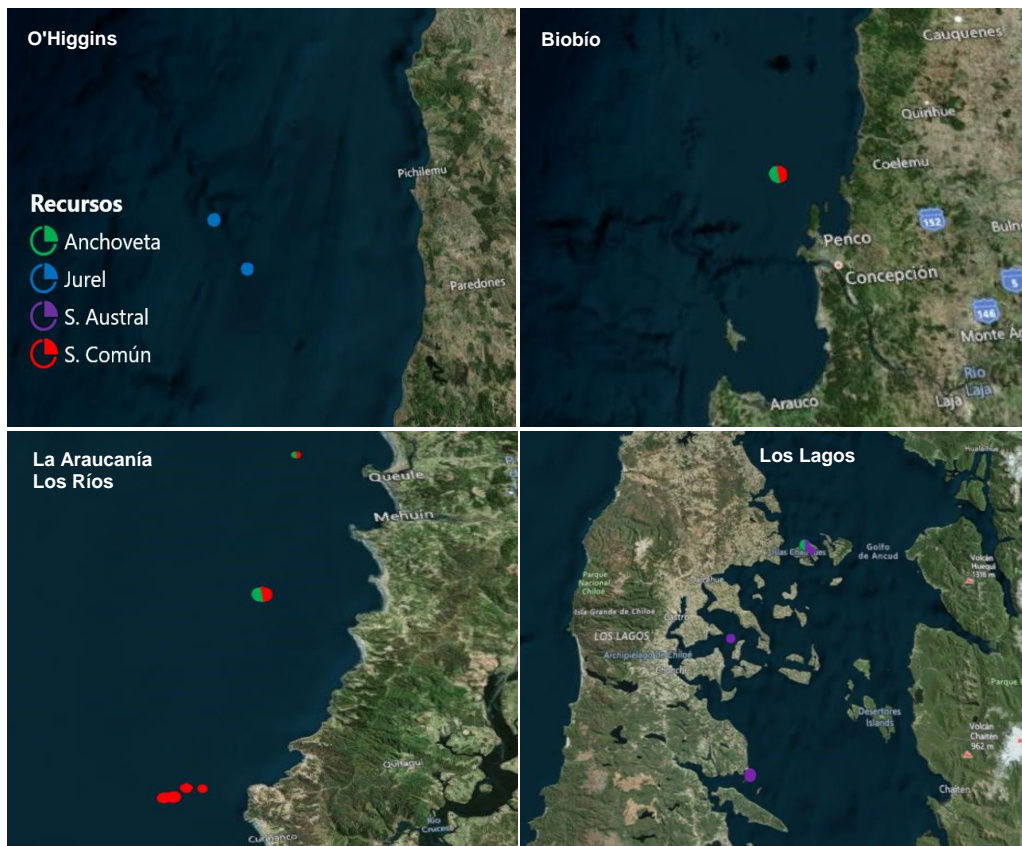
O'Higgins

Recursos
Anchoveta
Jurel
S. Austral
S. Común

Pichilemu
Paredones

Biobío
Cauquenes
Quirihue
Coelemu
152
Bulnes
Penco
Concepción
146
5
Monte A
Rio Laja
Laja
Arauco

La Araucanía
Los Ríos
Queule
Mehuín
Valdivia
Corral
Rio Cruces

Los Lagos
Golfo de Ancud
Islas Chauques
Volcán Huequi 1318 m
Parque Nacional Chiloé
Isla Grande de Chiloé
Dalcahue
Castro
LOS LAGOS
Archipiélago de Chiloé
Chonchi
Desertores Islands
Parque
Volcán Chaitén 962 m
Chaitén